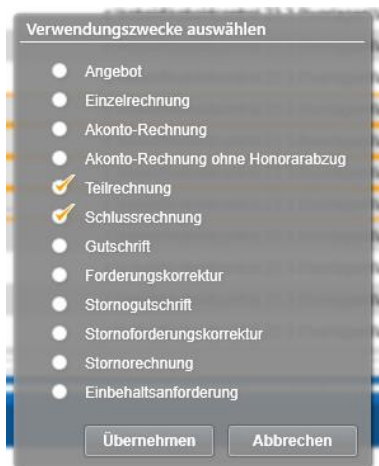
Verwendungszwecke auswählen

Angebot
Einzelrechnung
Akonto-Rechnung
Akonto-Rechnung ohne Honorarabzug
Teilrechnung
Schlussrechnung
Gutschrift
Forderungskorrektur
Stornogutschrift
Stornoforderungskorrektur
Stornorechnung
Einbehaltsanforderung

Übernehmen
Abbrechen